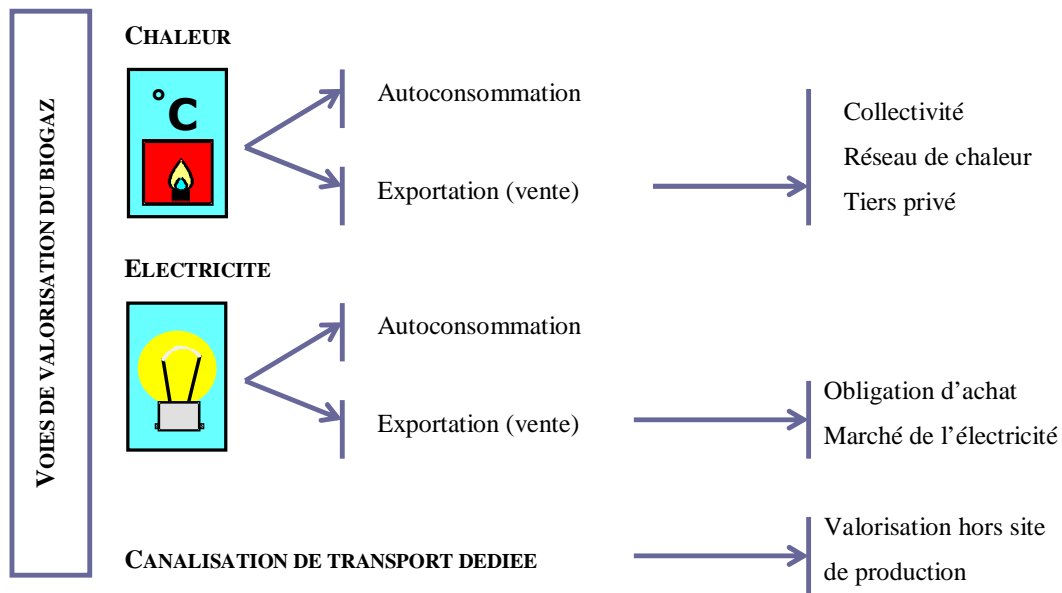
VOIES DE VALORISATION DU BIOGAZ

CHALEUR

°C

Autoconsommation

Exportation (vente)

Collectivité

Réseau de chaleur

Tiers privé

ELECTRICITE

Autoconsommation

Exportation (vente)

Obligation d'achat

Marché de l'électricité

CANALISATION DE TRANSPORT DEDIEE

Valorisation hors site de production